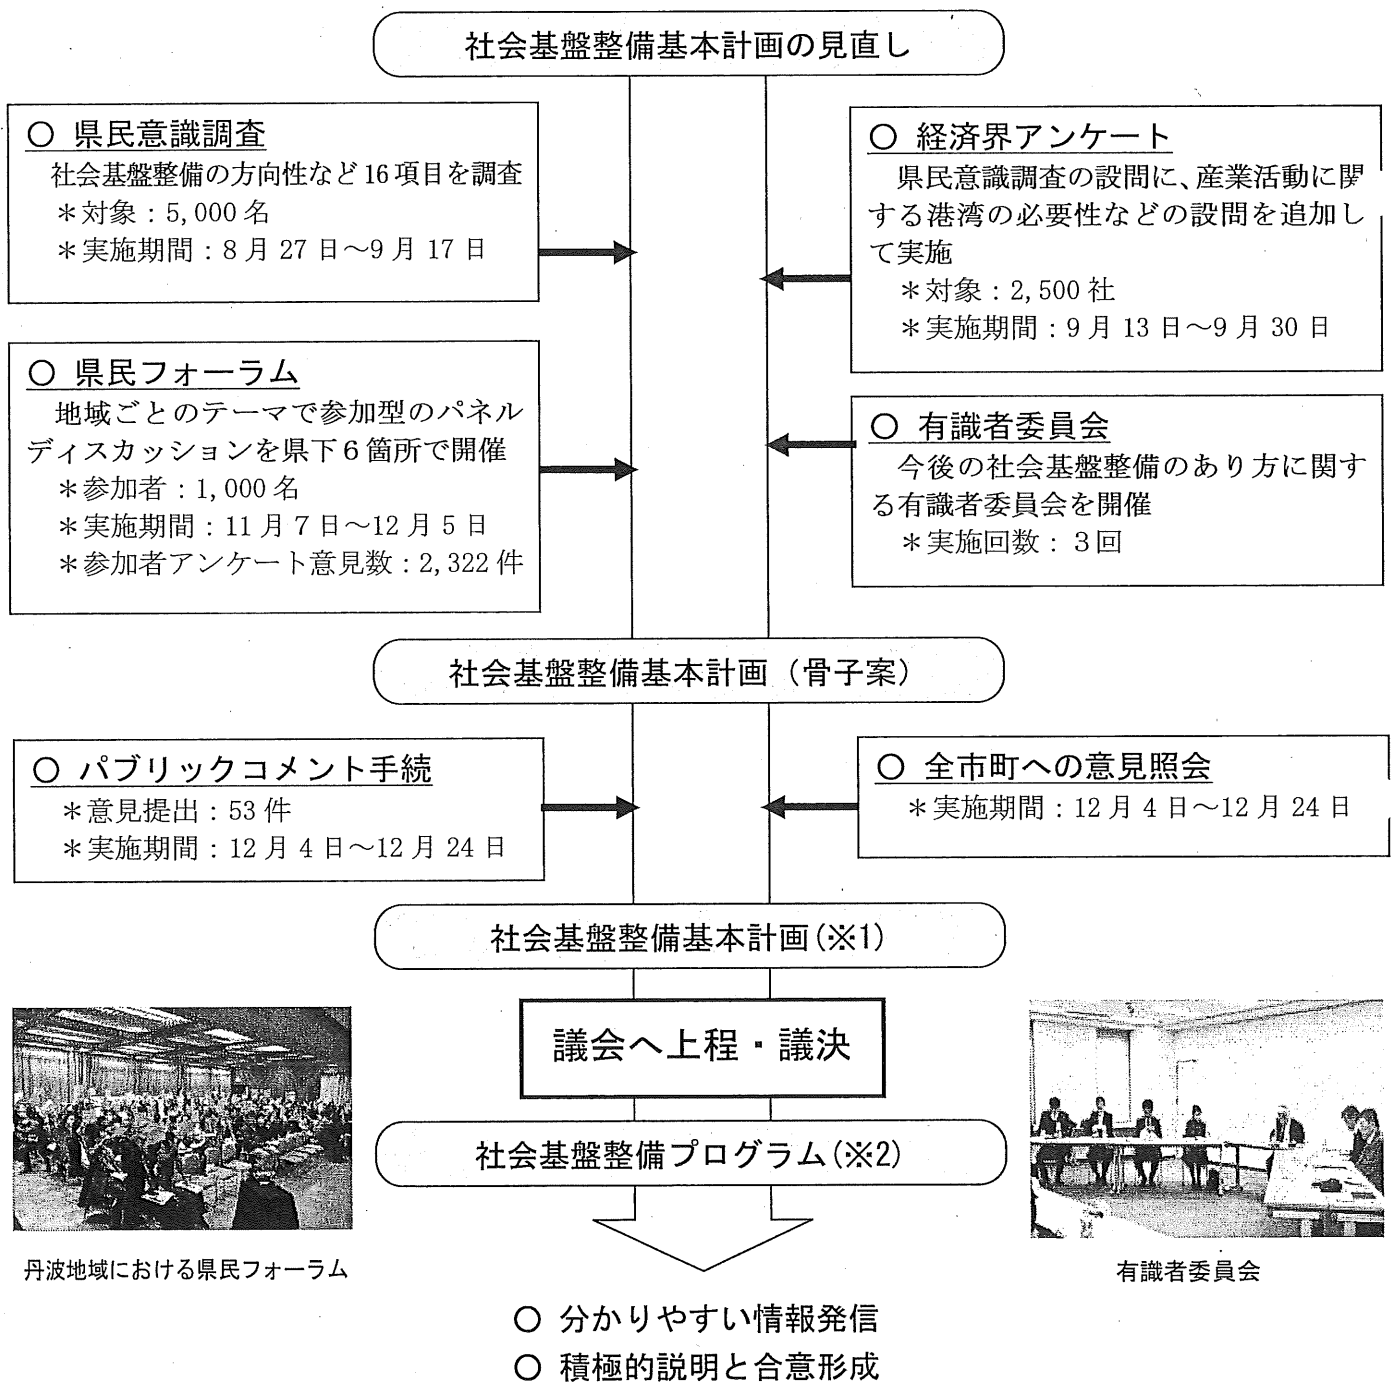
社会基盤整備基本計画の見直し

○ 県民意識調査
社会基盤整備の方向性など 16 項目を調査
＊対象：5,000 名
＊実施期間：8 月 27 日～9 月 17 日

○ 経済界アンケート
県民意識調査の設問に、産業活動に関する港湾の必要性などの設問を追加して実施
＊対象：2,500 社
＊実施期間：9 月 13 日～9 月 30 日

○ 県民フォーラム
地域ごとのテーマで参加型のパネルディスカッションを県下 6 箇所で開催
＊参加者：1,000 名
＊実施期間：11 月 7 日～12 月 5 日
＊参加者アンケート意見数：2,322 件

○ 有識者委員会
今後の社会基盤整備のあり方に関する有識者委員会を開催
＊実施回数：3 回

社会基盤整備基本計画（骨子案）

○ パブリックコメント手続
＊意見提出：53 件
＊実施期間：12 月 4 日～12 月 24 日

○ 全市町への意見照会
＊実施期間：12 月 4 日～12 月 24 日

社会基盤整備基本計画（※1）

議会へ上程・議決

社会基盤整備プログラム（※2）

丹波地域における県民フォーラム

有識者委員会

○ 分かりやすい情報発信
○ 積極的説明と合意形成